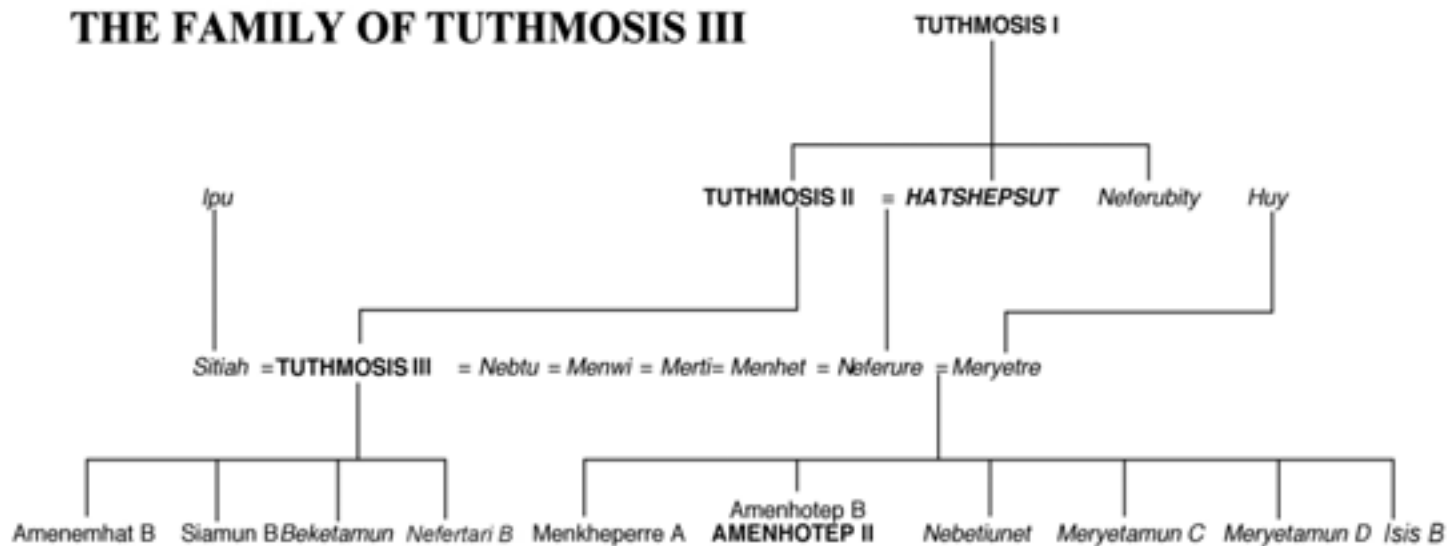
THE FAMILY OF TUTHMOSIS III

TUTHMOSIS I

Ipu

TUTHMOSIS II = HATSHEPSUT Neferubity Huy

Sitiah = TUTHMOSIS III = Nebtu = Menwi = Merti = Menhet = Neferure = Meryetre

Amenemhat B Siamun B Beketamun Nefertari B Menkheperre A Amenhotep B AMENHOTEP II Nebetiunet Meryetamun C Meryetamun D Isis B